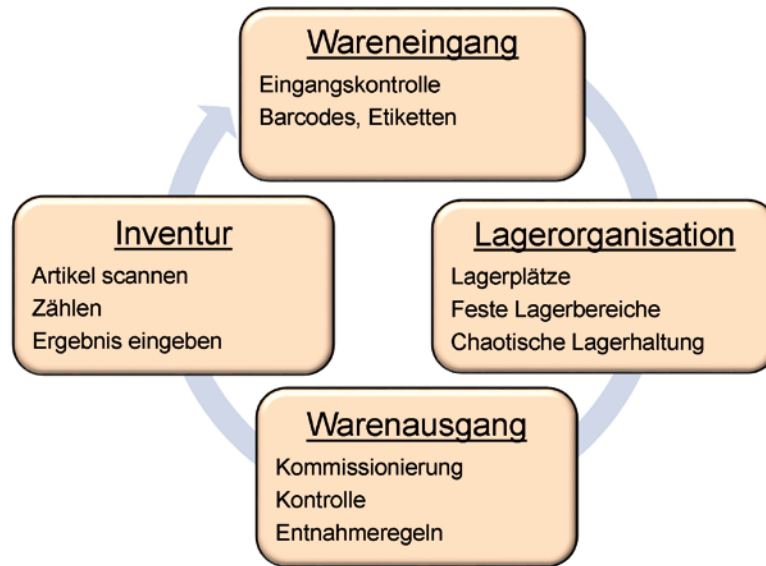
Wareneingang
Eingangskontrolle
Barcodes, Etiketten

Lagerorganisation
Lagerplätze
Feste Lagerbereiche
Chaotische Lagerhaltung

Warenausgang
Kommissionierung
Kontrolle
Entnahmeregeln

Inventur
Artikel scannen
Zählen
Ergebnis eingeben